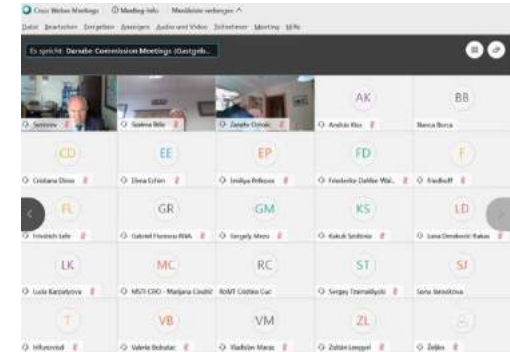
Cisco Webex Meetings   Meeting-Info   Menüleiste verbergen ^

Datei  Bearbeiten  Freigeben  Anzeigen  Audio und Video  Teilnehmer  Meeting  Hilfe

Es spricht: Danube Commission Meetings (Gastgeb...

Semenov

Szalma Béla

Zaneta Ostrasic

AK
András Kisz

BB
Bianca Borca

CD
Cristiana Dinus

EE
Elena Echim

EP
Emiliya Petkova

FD
Friederike Dahlke-Wal...

F
Friedhoff

FL
Friedrich Lehr

GR
Gabriel Florescu RNA

GM
Gergely Mesu

KS
Katuk Szidónia

LD
Lana Dendinović-Rakas

LK
Lucia Karpatyova

MC
MSTI CRO - Marijana Coubić

RC
RoNT Cristina Guc

ST
Sergey Tsymaldyshi

SJ
Sona Jaroslkova

T
Trifunović

VB
Valeria Bobolac

VM
Vladislav Marus

ZL
Zoltán Lenggel

Željko